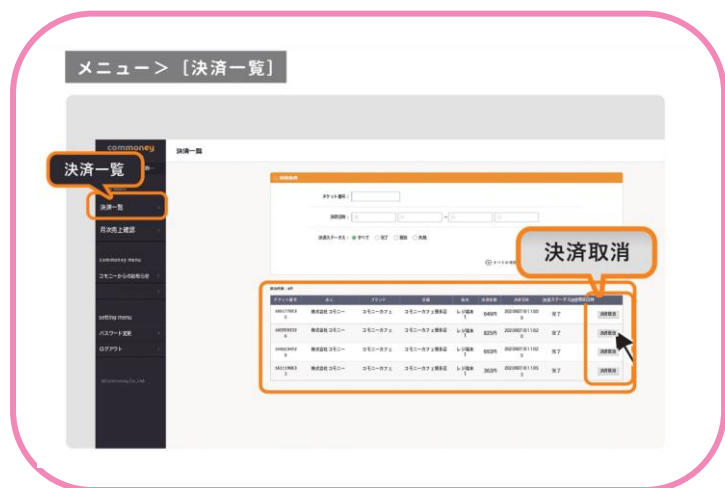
メニュー > ［決済一覧］

commoney

決済一覧

決済一覧

決済一覧

月次売上確認

commoney menu

コモニーからのお知らせ

setting menu

パスワード変更

ログアウト

©Commoney Co.,Ltd.

決済取消

チケット番号：

決済日時：

決済ステータス： すべて 完了 取消 失敗

| チケット番号 | 法人 | ブランド | 店舗 | 端末 | 決済金額 | 決済日時 | 決済ステータス | 決済取消 |
|---|---|---|---|---|---|---|---|---|
| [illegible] | 株式会社 コモニー | コモニーカフェ | コモニーカフェ難波店 | レジ端末1 | 648円 | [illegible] | 完了 | 決済取消 |
| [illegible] | 株式会社 コモニー | コモニーカフェ | コモニーカフェ難波店 | レジ端末1 | 825円 | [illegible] | 完了 | 決済取消 |
| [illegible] | 株式会社 コモニー | コモニーカフェ | コモニーカフェ難波店 | レジ端末1 | 660円 | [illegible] | 完了 | 決済取消 |
| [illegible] | 株式会社 コモニー | コモニーカフェ | コモニーカフェ難波店 | レジ端末1 | 363円 | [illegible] | 完了 | 決済取消 |